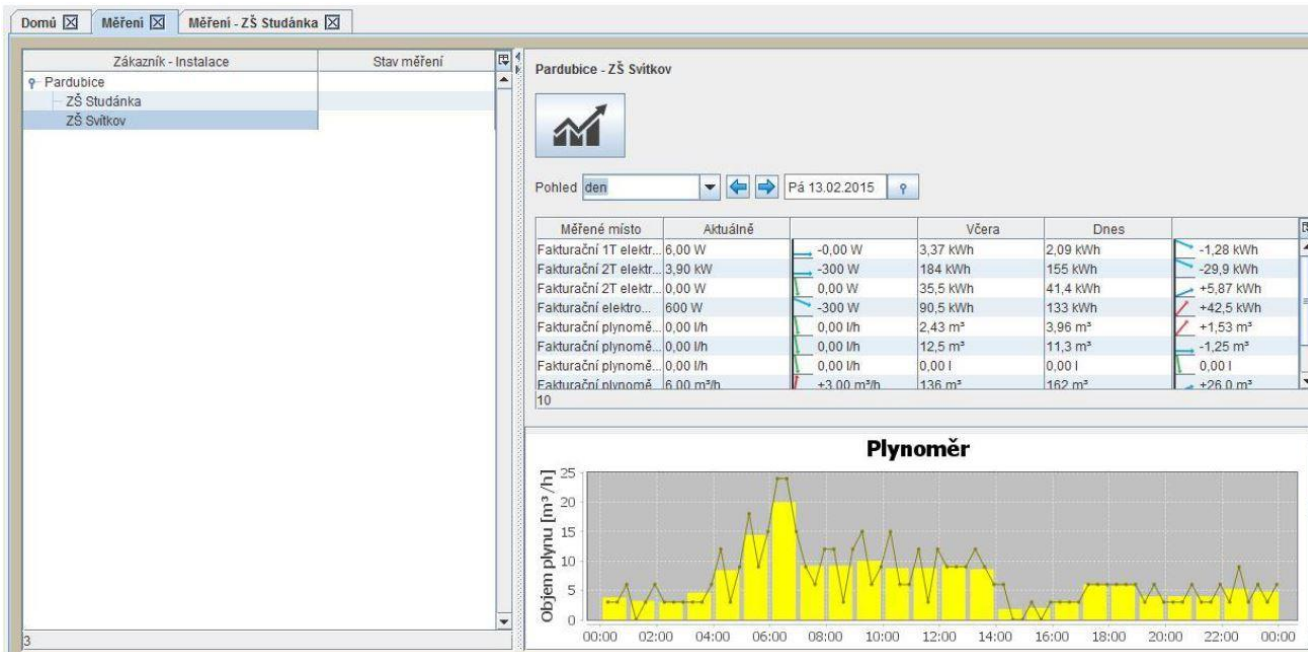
Domů ☒ Měření ☒ Měření - ZŠ Studánka ☒

| Zákazník - Instalace | Stav měření |
|---|---|
| Pardubice | |
| ZŠ Studánka | |
| ZŠ Svítkov | |

3

Pardubice - ZŠ Svítkov

Pohled den Pá 13.02.2015

| Měřené místo | Aktuálně | | Včera | Dnes | |
|---|---|---|---|---|---|
| Fakturační 1T elektr... | 6,00 W | -0,00 W | 3,37 kWh | 2,09 kWh | -1,28 kWh |
| Fakturační 2T elektr... | 3,90 kW | -300 W | 184 kWh | 155 kWh | -29,9 kWh |
| Fakturační 2T elektr... | 0,00 W | 0,00 W | 35,5 kWh | 41,4 kWh | +5,87 kWh |
| Fakturační elektro... | 600 W | -300 W | 90,5 kWh | 133 kWh | +42,5 kWh |
| Fakturační plynomě... | 0,00 l/h | 0,00 l/h | 2,43 m³ | 3,96 m³ | +1,53 m³ |
| Fakturační plynomě... | 0,00 l/h | 0,00 l/h | 12,5 m³ | 11,3 m³ | -1,25 m³ |
| Fakturační plynomě... | 0,00 l/h | 0,00 l/h | 0,00 l | 0,00 l | 0,00 l |
| Fakturační plynomě | 6,00 m³/h | +3,00 m³/h | 136 m³ | 162 m³ | +26,0 m³ |

10

Plynoměr

Objem plynu [m³/h]

25
20
15
10
5
0

00:00 02:00 04:00 06:00 08:00 10:00 12:00 14:00 16:00 18:00 20:00 22:00 00:00